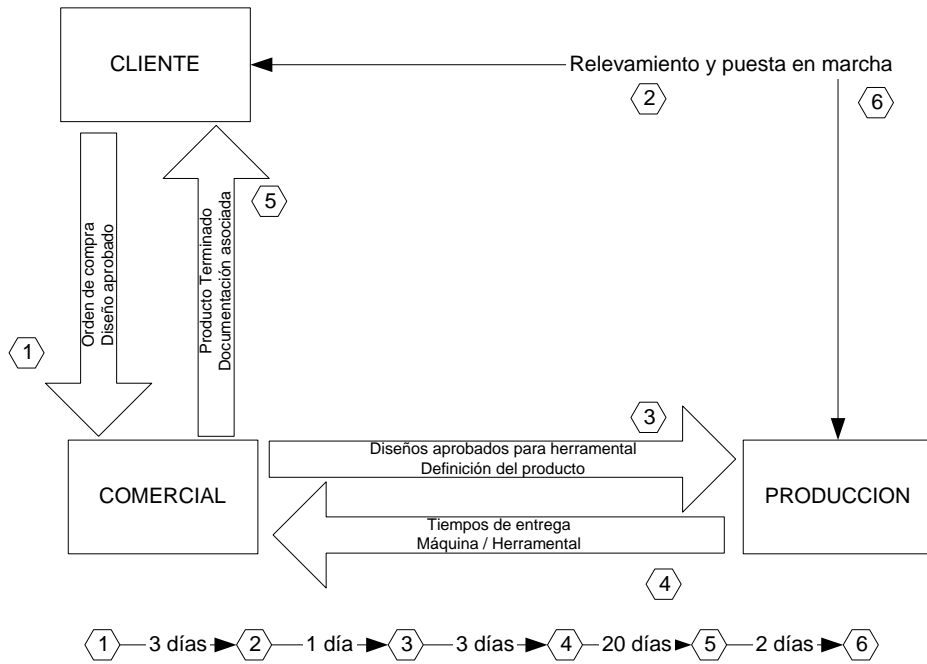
CLIENTE

Relevamiento y puesta en marcha

2

6

Orden de compra
Diseño aprobado

1

Producto Terminado
Documentación asociada

5

3

Diseños aprobados para herramental
Definición del producto

COMERCIAL

PRODUCCION

Tiempos de entrega
Máquina / Herramental

4

1 — 3 días → 2 — 1 día → 3 — 3 días → 4 — 20 días → 5 — 2 días → 6